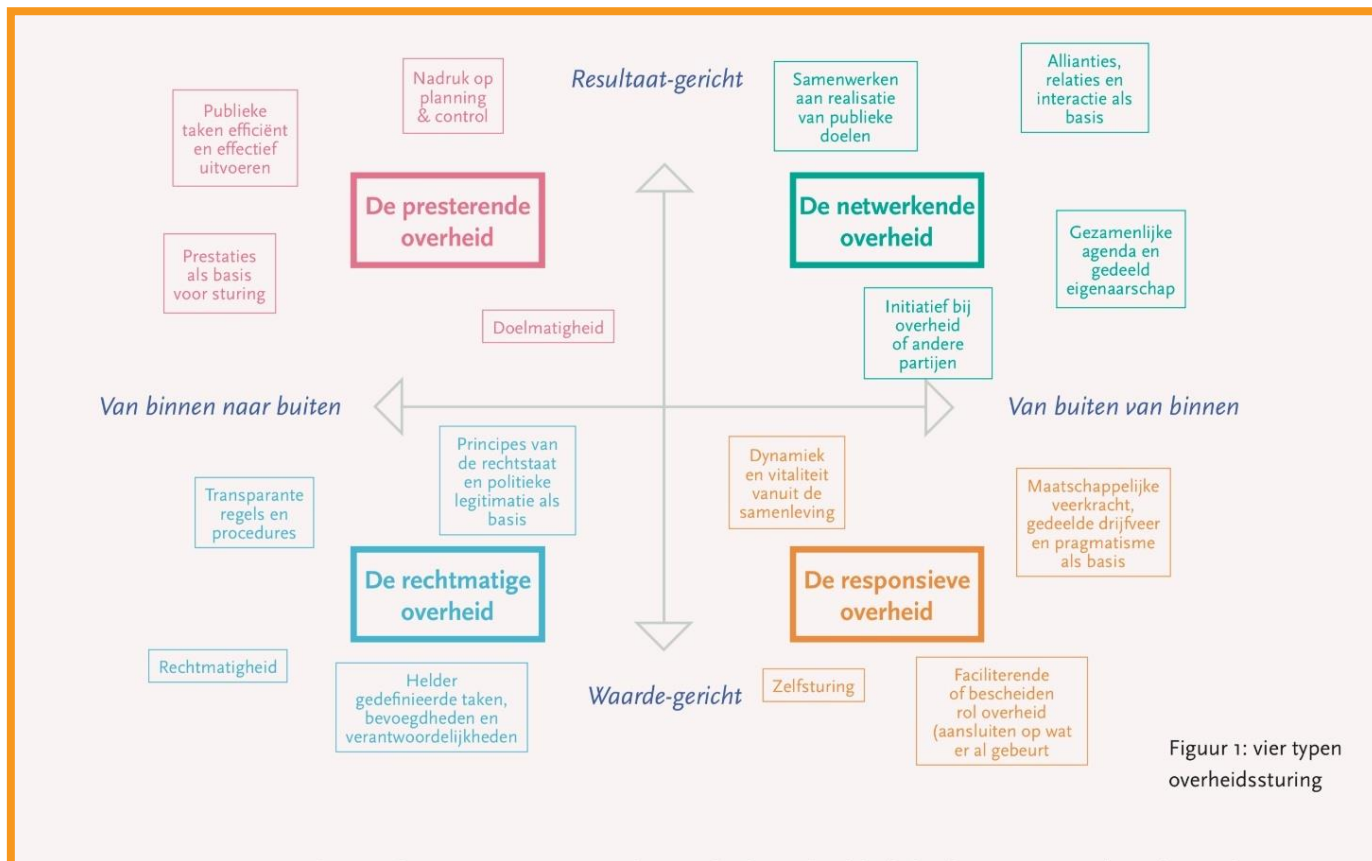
Nadruk op planning & control

Resultaat-gericht

Samenwerken aan realisatie van publieke doelen

Allianties, relaties en interactie als basis

Publieke taken efficiënt en effectief uitvoeren

De presterende overheid

De netwerkende overheid

Gezamenlijke agenda en gedeeld eigenaarschap

Prestaties als basis voor sturing

Doelmatigheid

Initiatief bij overheid of andere partijen

Van binnen naar buiten

Van buiten van binnen

Principes van de rechtstaat en politieke legitimatie als basis

Dynamiek en vitaliteit vanuit de samenleving

Transparante regels en procedures

Maatschappelijke veerkracht, gedeelde drijfveer en pragmatisme als basis

De rechtmatige overheid

De responsieve overheid

Rechtmatigheid

Helder gedefinieerde taken, bevoegdheden en verantwoordelijkheden

Waarde-gericht

Zelfsturing

Faciliterende of bescheiden rol overheid (aansluiten op wat er al gebeurt

Figuur 1: vier typen overheidssturing